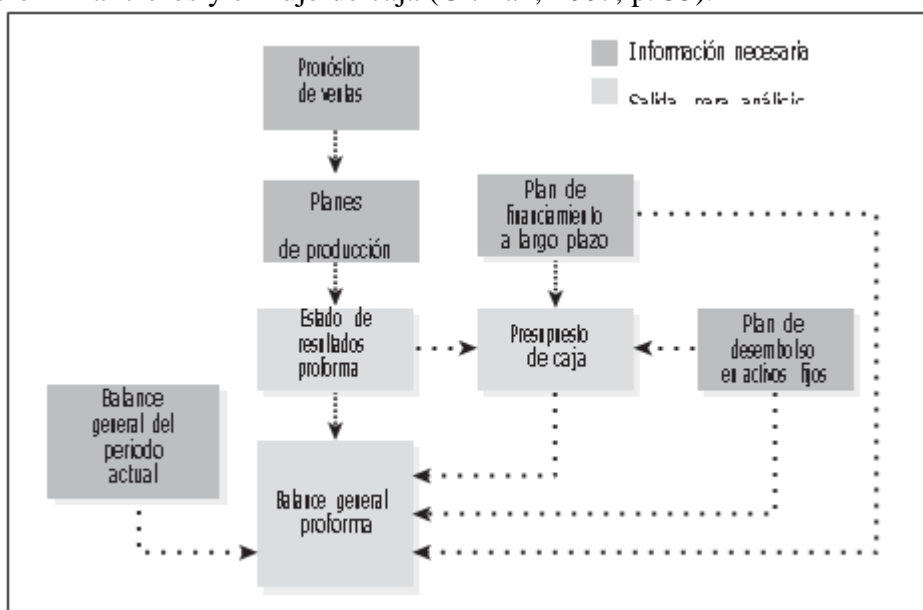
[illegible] financieros y el flujo de caja (Gitman, 1986, p.88).

Información necesaria

Salida para análisis

Pronóstico de ventas

Planes de producción

Plan de financiamiento a largo plazo

Estado de resultados proforma

Presupuesto de caja

Plan de desembolso en activos fijos

Balance general del periodo actual

Balance general proforma